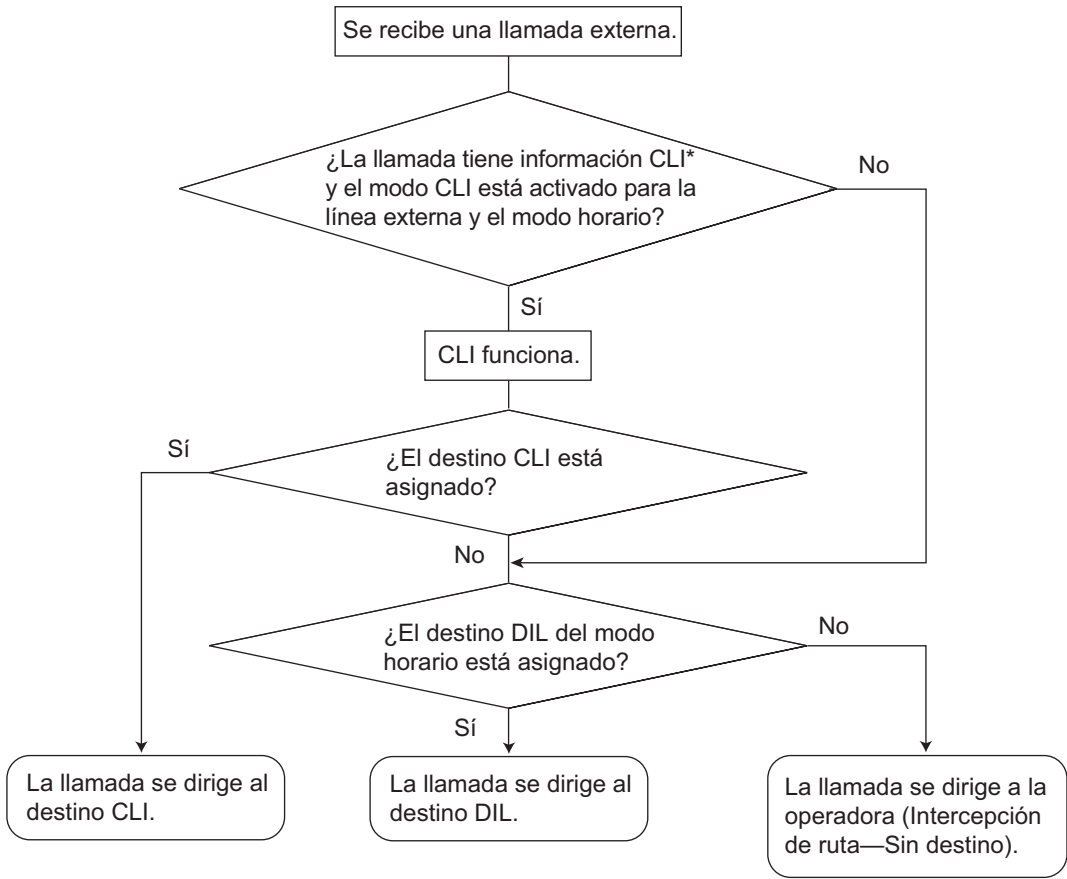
Se recibe una llamada externa.

¿La llamada tiene información CLI* y el modo CLI está activado para la línea externa y el modo horario?

No

Sí

CLI funciona.

Sí

¿El destino CLI está asignado?

No

¿El destino DIL del modo horario está asignado?

No

Sí

La llamada se dirige al destino CLI.

La llamada se dirige al destino DIL.

La llamada se dirige a la operadora (Intercepción de ruta—Sin destino).